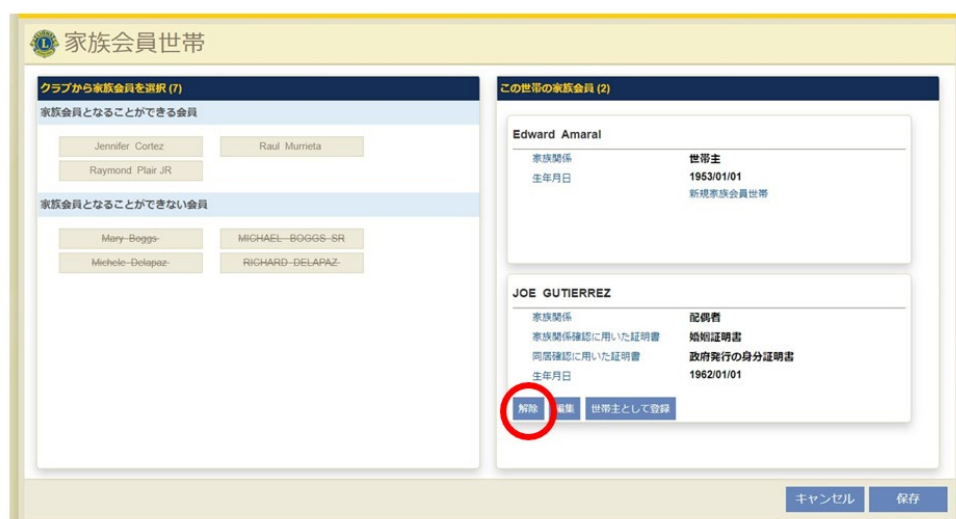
家族会員世帯

クラブから家族会員を選択 (7)

家族会員となることができる会員

Jennifer Cortez

Raul Murrieta

Raymond Plair JR

家族会員となることができない会員

~~Mary Boggs~~

~~MICHAEL BOGGS SR~~

~~Michele Delapaz~~

~~RICHARD DELAPAZ~~

この世帯の家族会員 (2)

Edward Amaral

家族関係 世帯主

生年月日 1953/01/01

新規家族会員世帯

JOE GUTIERREZ

家族関係 配偶者

家族関係確認に用いた証明書 婚姻証明書

同居確認に用いた証明書 政府発行の身分証明書

生年月日 1962/01/01

解除 編集 世帯主として登録

キャンセル 保存